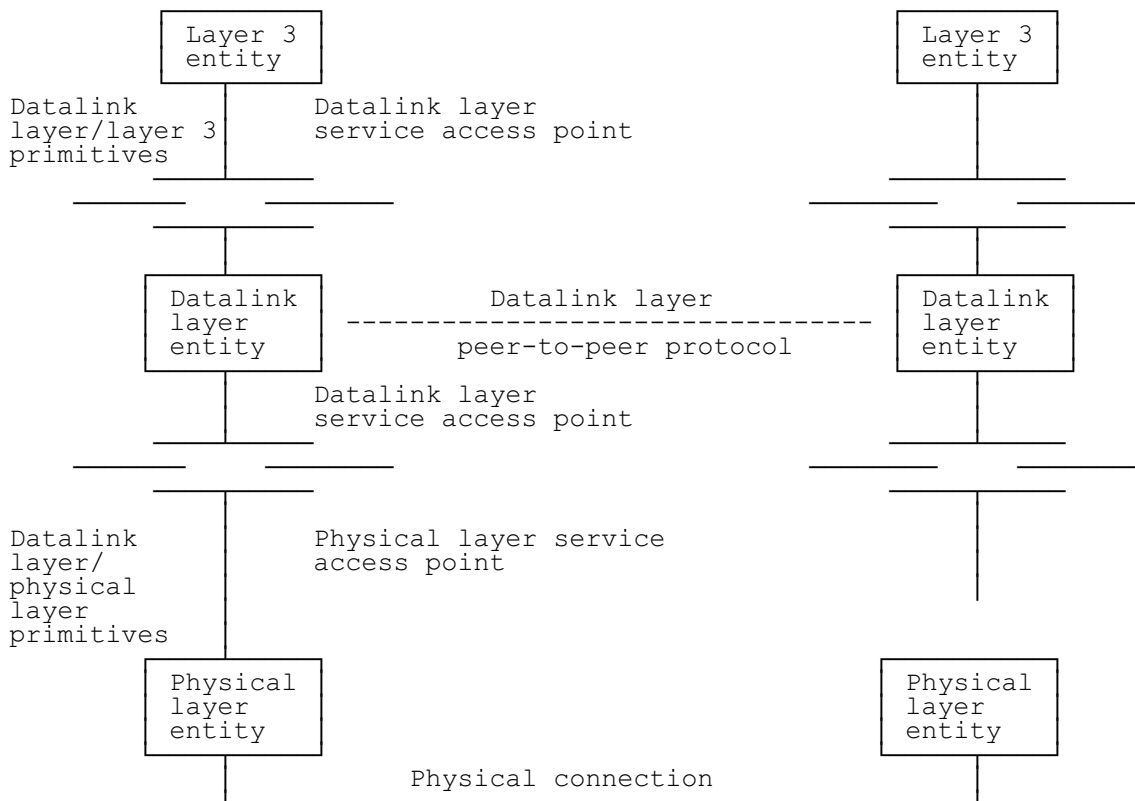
Layer 3 entity

Layer 3 entity

Datalink layer/layer 3 primitives

Datalink layer service access point

Datalink layer entity

Datalink layer

peer-to-peer protocol

Datalink layer entity

Datalink layer service access point

Datalink layer/ physical layer primitives

Physical layer service access point

Physical layer entity

Physical layer entity

Physical connection